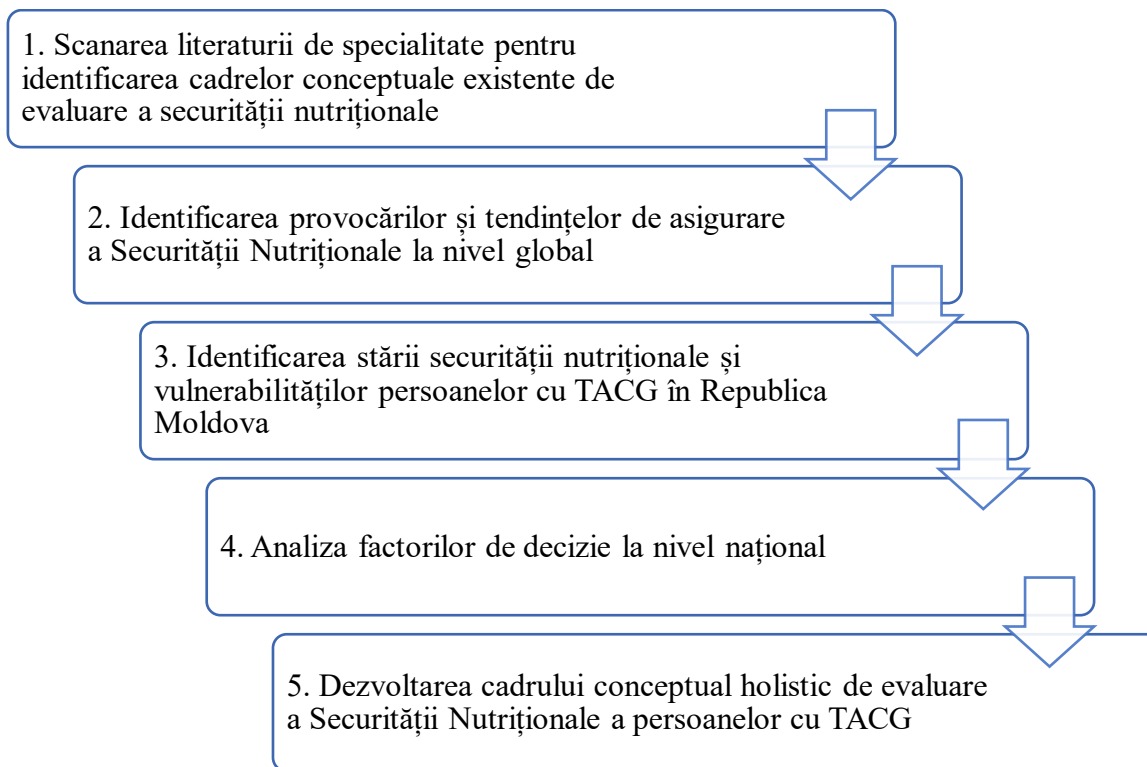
1. Scanarea literaturii de specialitate pentru identificarea cadrelor conceptuale existente de evaluare a securității nutriționale

2. Identificarea provocărilor și tendințelor de asigurare a Securității Nutriționale la nivel global

3. Identificarea stării securității nutriționale și vulnerabilităților persoanelor cu TACG în Republica Moldova

4. Analiza factorilor de decizie la nivel național

5. Dezvoltarea cadrului conceptual holistic de evaluare a Securității Nutriționale a persoanelor cu TACG